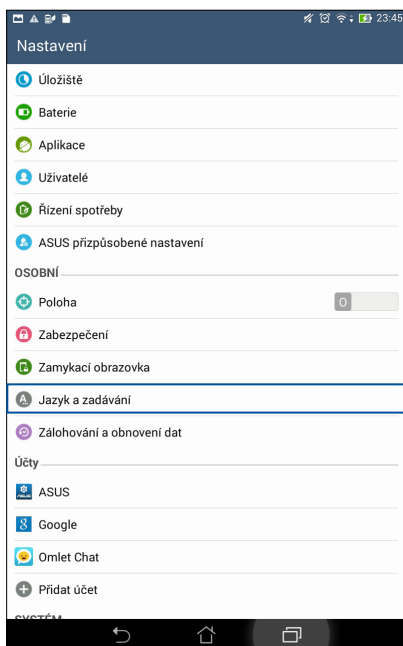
23:45

Nastavení

Úložiště

Baterie

Aplikace

Uživatelé

Řízení spotřeby

ASUS přizpůsobené nastavení

OSOBNÍ

Poloha

O

Zabezpečení

Zamykací obrazovka

Jazyk a zadávání

Zálohování a obnovení dat

Účty

ASUS

Google

Omlet Chat

Přidat účet

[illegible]